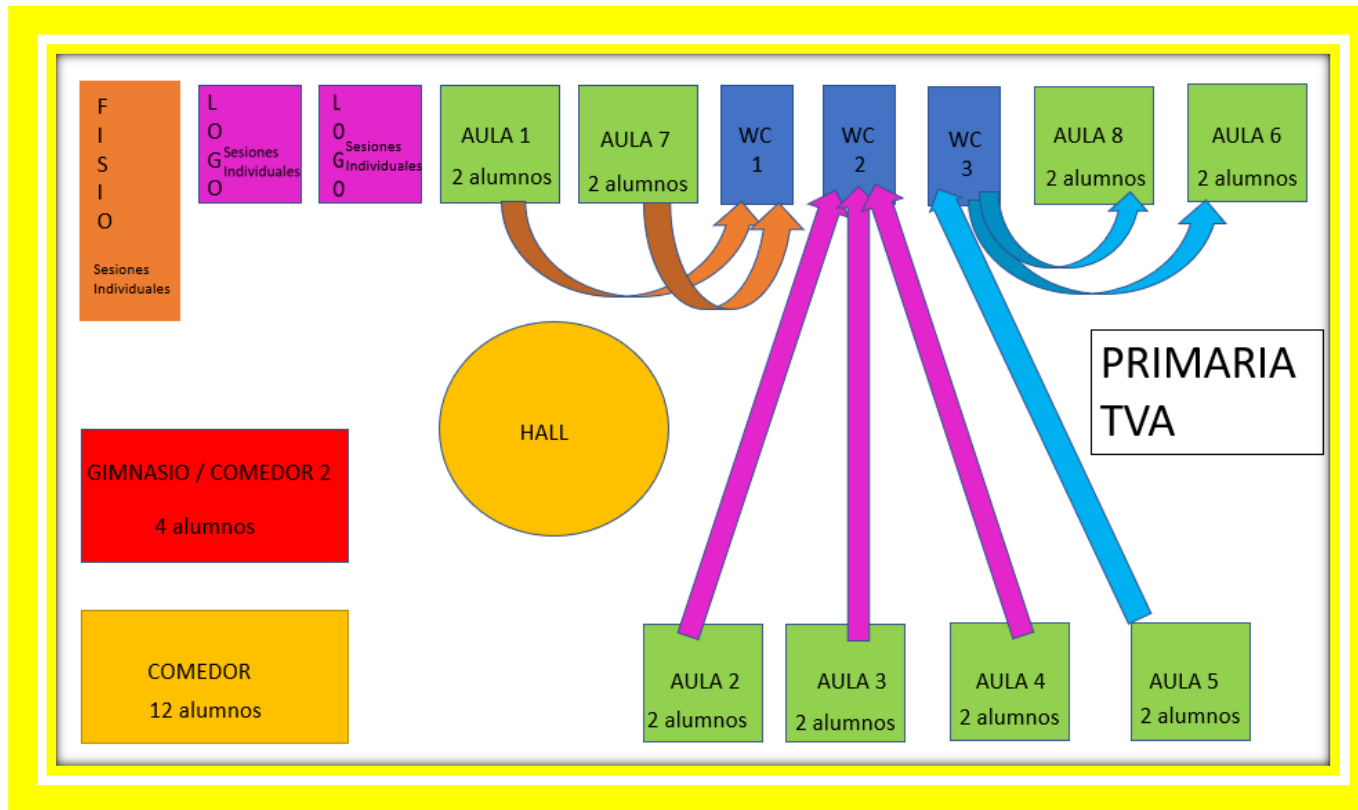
F
I
S
I
O

Sesiones Individuales

L
O
G Sesiones Individuales
O

L
0
G Sesiones Individuales
0

AULA 1
2 alumnos

AULA 7
2 alumnos

WC
1

WC
2

WC
3

AULA 8
2 alumnos

AULA 6
2 alumnos

HALL

PRIMARIA
TVA

GIMNASIO / COMEDOR 2
4 alumnos

COMEDOR
12 alumnos

AULA 2
2 alumnos

AULA 3
2 alumnos

AULA 4
2 alumnos

AULA 5
2 alumnos